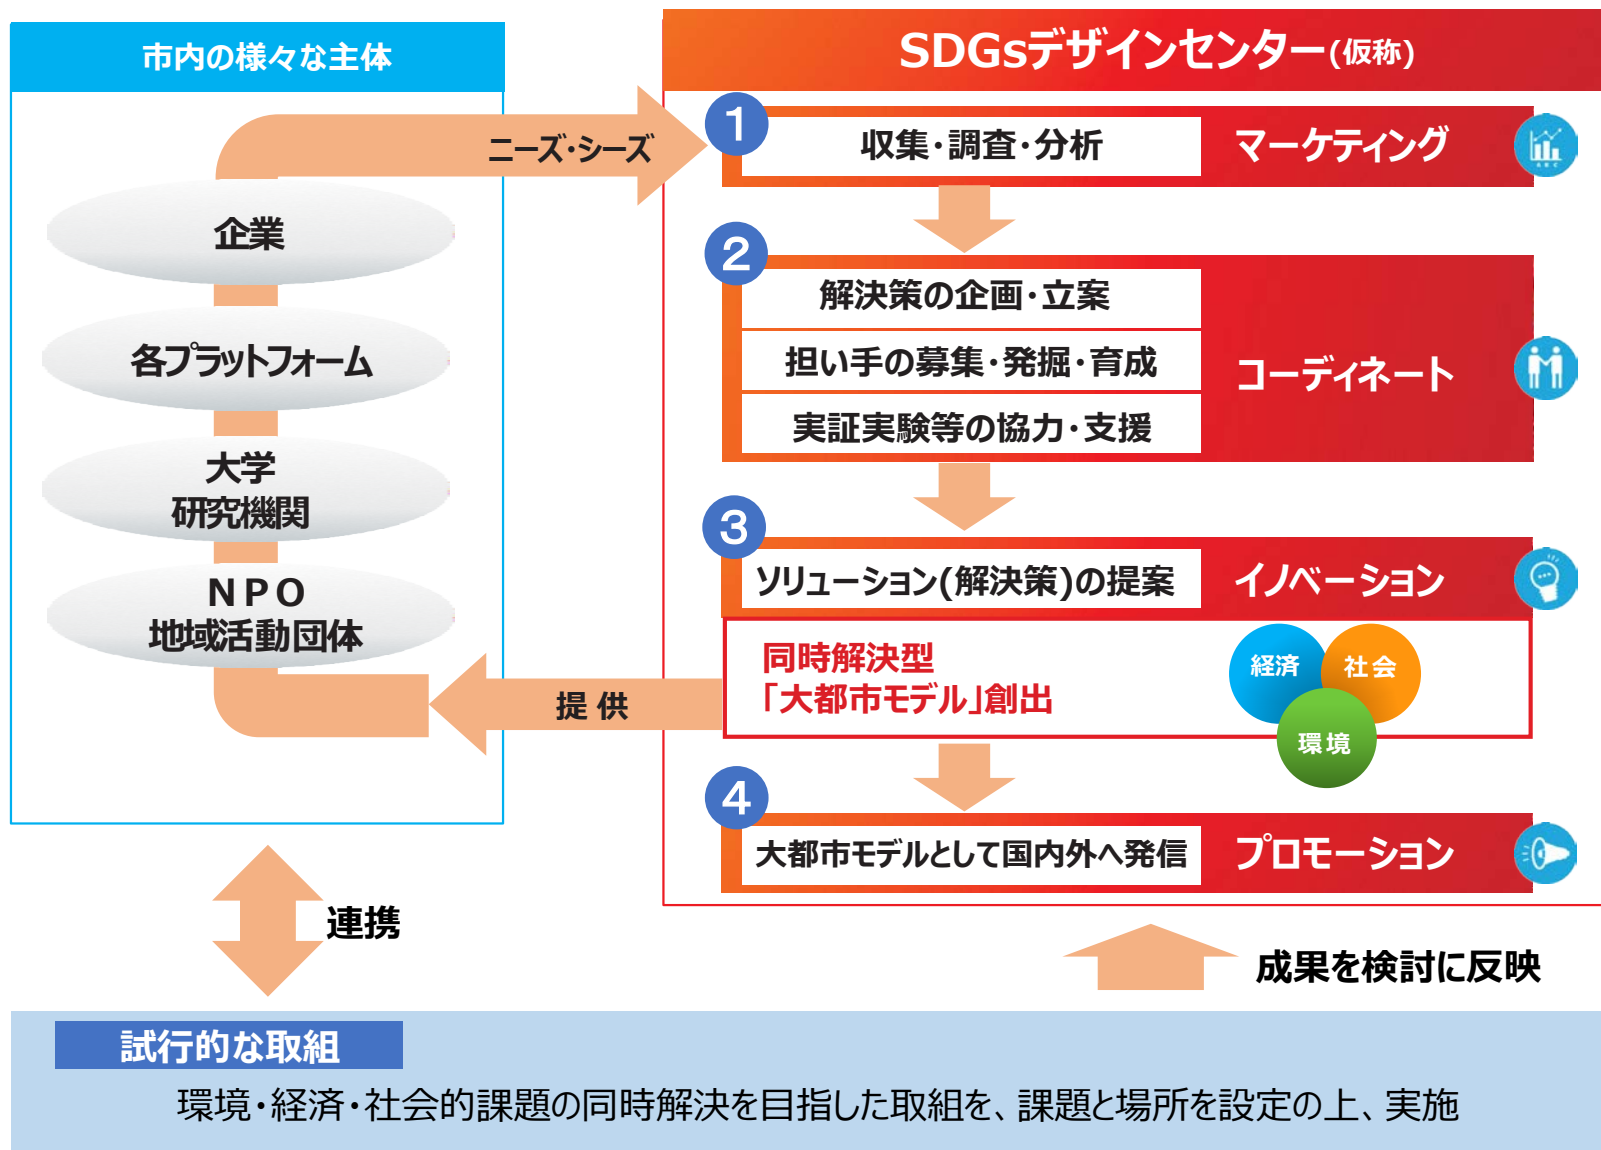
市内の様々な主体

ニーズ・シーズ

企業

各プラットフォーム

大学
研究機関

NPO
地域活動団体

提 供

SDGsデザインセンター(仮称)

1
収集・調査・分析
マーケティング

2
解決策の企画・立案
担い手の募集・発掘・育成
実証実験等の協力・支援
コーディネート

3
ソリューション(解決策)の提案
イノベーション

同時解決型
「大都市モデル」創出

経済
社会
環境

4
大都市モデルとして国内外へ発信
プロモーション

連携

成果を検討に反映

試行的な取組
環境・経済・社会的課題の同時解決を目指した取組を、課題と場所を設定の上、実施